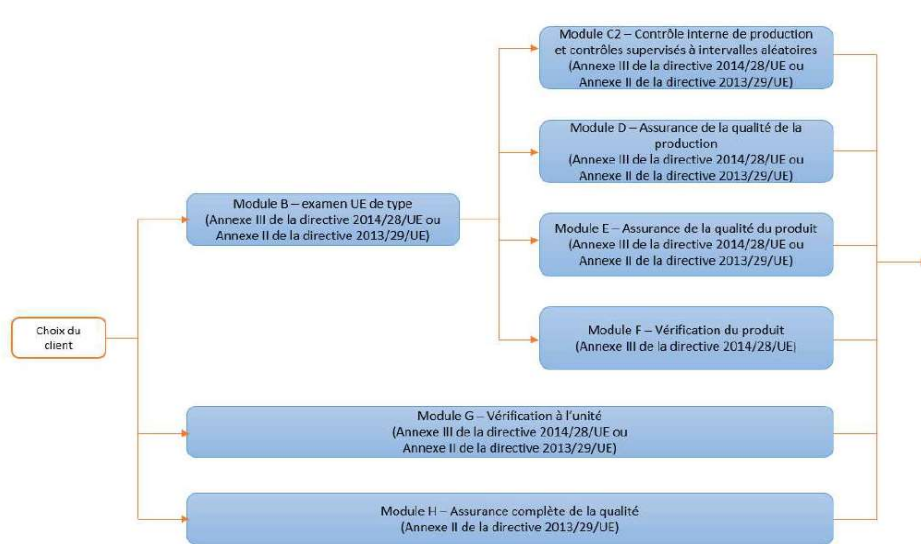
Choix du client

Module B – examen UE de type (Annexe III de la directive 2014/28/UE ou Annexe II de la directive 2013/29/UE)

Module C2 – Contrôle interne de production et contrôles supervisés à intervalles aléatoires (Annexe III de la directive 2014/28/UE ou Annexe II de la directive 2013/29/UE)

Module D – Assurance de la qualité de la production (Annexe III de la directive 2014/28/UE ou Annexe II de la directive 2013/29/UE)

Module E – Assurance de la qualité du produit (Annexe III de la directive 2014/28/UE ou Annexe II de la directive 2013/29/UE)

Module F – Vérification du produit (Annexe III de la directive 2014/28/UE)

Module G – Vérification à l'unité (Annexe III de la directive 2014/28/UE ou Annexe II de la directive 2013/29/UE)

Module H – Assurance complète de la qualité (Annexe II de la directive 2013/29/UE)